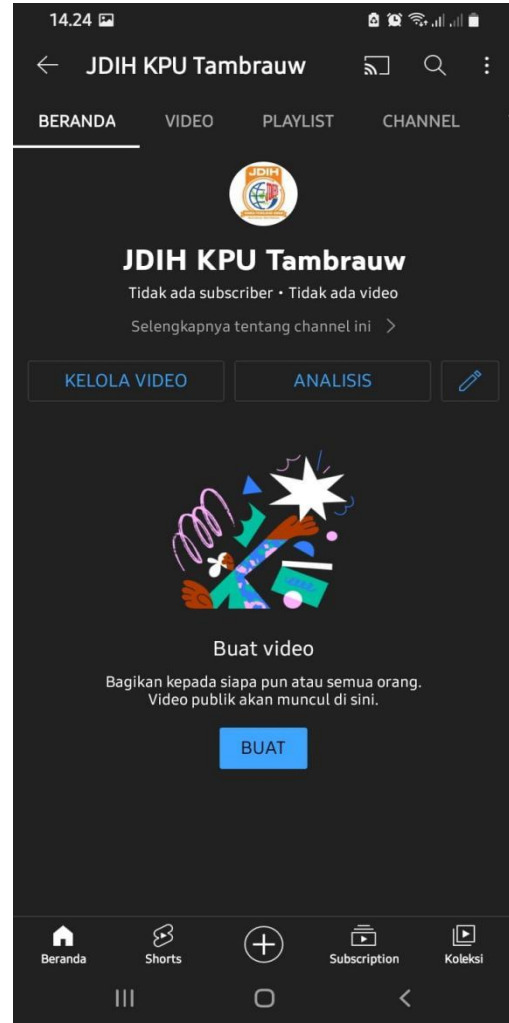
14.24

JDIH KPU Tambrauw

BERANDA VIDEO PLAYLIST CHANNEL

JDIH

JDIH KPU Tambrauw

Tidak ada subscriber • Tidak ada video

Selengkapnya tentang channel ini >

KELOLA VIDEO ANALISIS

Buat video

Bagikan kepada siapa pun atau semua orang. Video publik akan muncul di sini.

BUAT

Beranda Shorts Subscription Koleksi